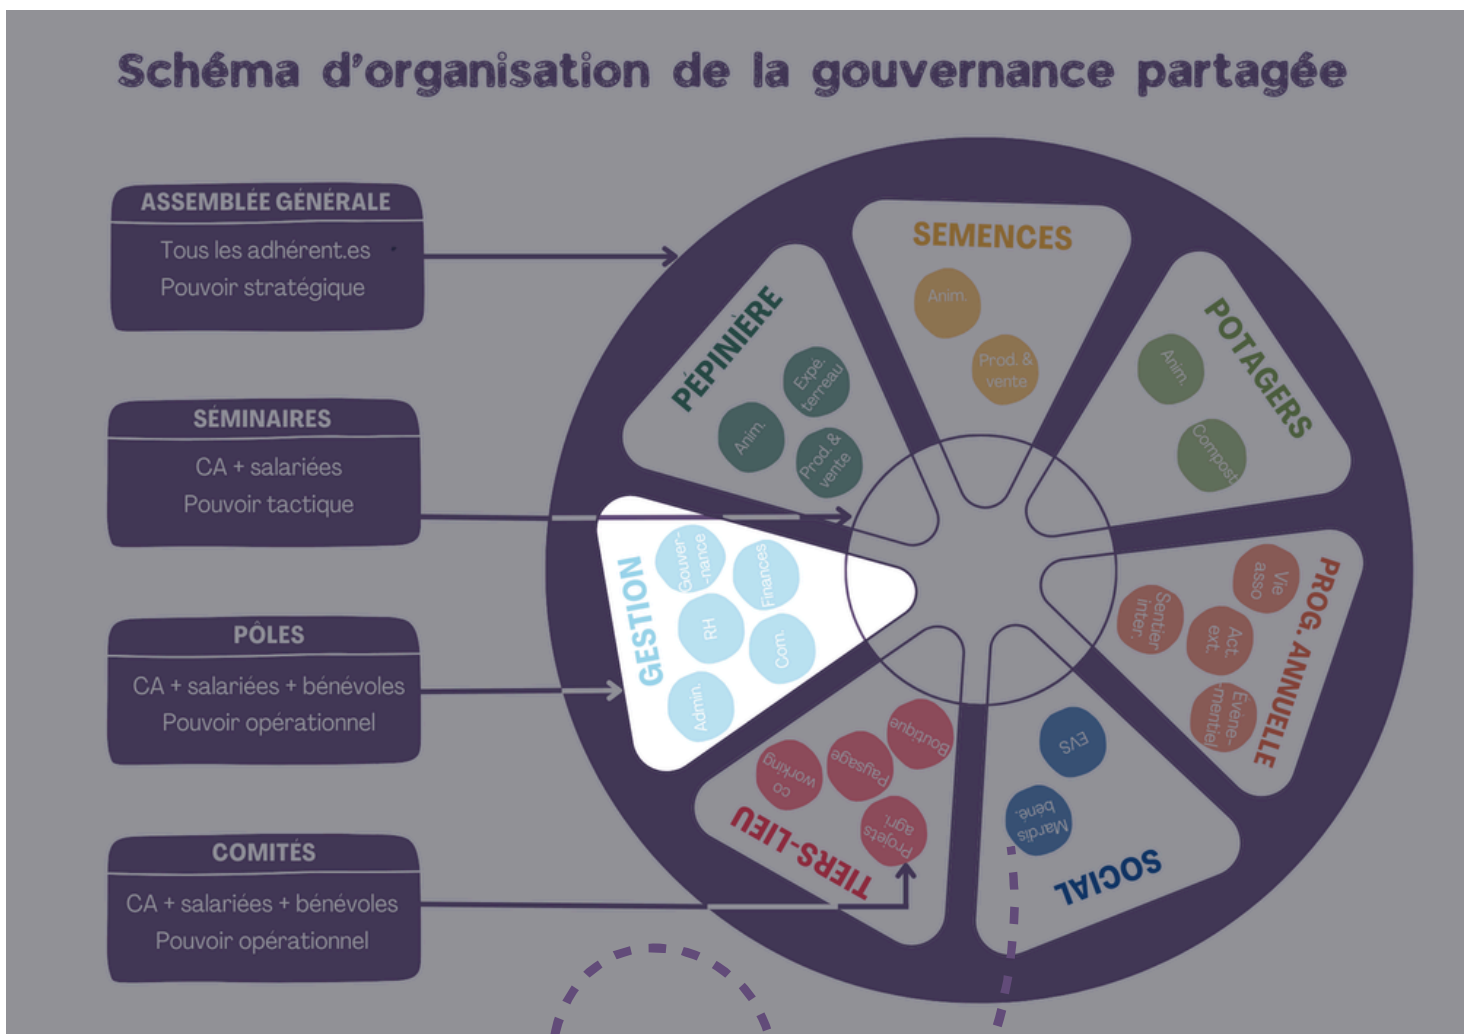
Schéma d'organisation de la gouvernance partagée

ASSEMBLÉE GÉNÉRALE
Tous les adhérent.es
Pouvoir stratégique

SÉMINAIRES
CA + salariées
Pouvoir tactique

PÔLES
CA + salariées + bénévoles
Pouvoir opérationnel

COMITÉS
CA + salariées + bénévoles
Pouvoir opérationnel

SEMENCES
Anim.
Prod. & vente

POTAGERS
Anim.
Compost

PÉPINIÈRE
Expé. terreau
Anim.
Prod. & vente

GESTION
Gouver-nance
Finances
RH
Com.
Admin.

PROG. ANNUELLE
Vie asso
Sentier inter.
Act. ext.
Evene-mentiel

TIERS-LIEU
Boutique
Paysage
Co working
Projets agri.

SOCIAL
EVS
Mardis bené.